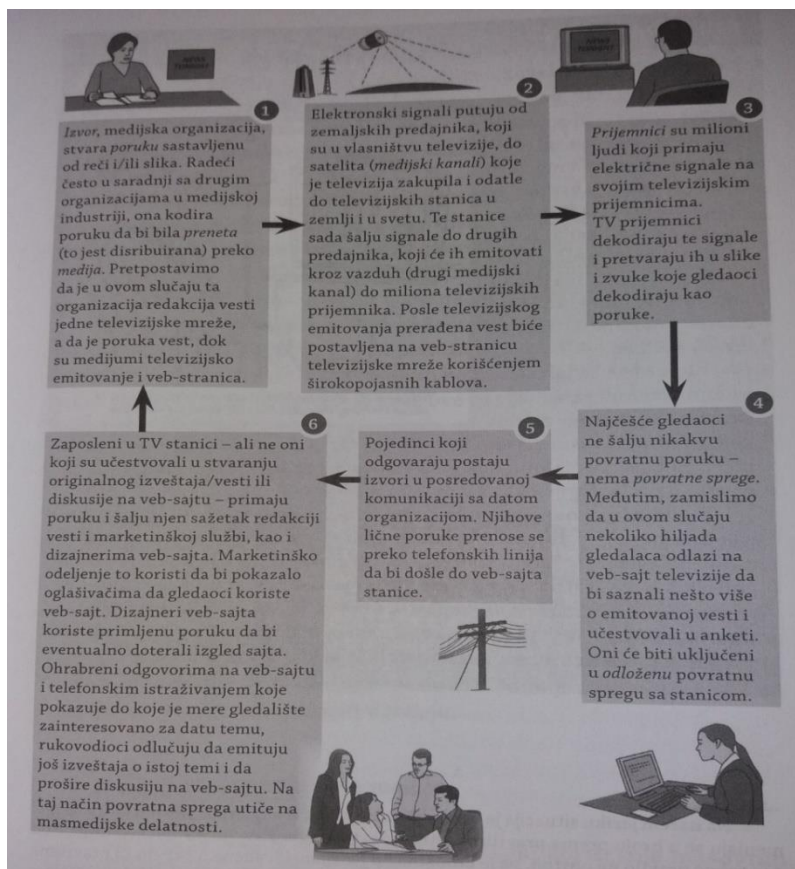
1

*Izvor*, medijska organizacija, stvara *poruku* sastavljenu od reči i/ili slika. Radeći često u saradnji sa drugim organizacijama u medijskoj industriji, ona kodira poruku da bi bila *preneta* (to jest disribuirana) preko *medija*. Pretpostavimo da je u ovom slučaju ta organizacija redakcija vesti jedne televizijske mreže, a da je poruka vest, dok su medijumi televizijsko emitovanje i veb-stranica.

2

Elektronski signali putuju od zemaljskih predajnika, koji su u vlasništvu televizije, do satelita (*medijski kanali*) koje je televizija zakupila i odatle do televizijskih stanica u zemlji i u svetu. Te stanice sada šalju signale do drugih predajnika, koji će ih emitovati kroz vazduh (drugi medijski kanal) do miliona televizijskih prijemnika. Posle televizijskog emitovanja prerađena vest biće postavljena na veb-stranicu televizijske mreže korišćenjem širokopojasnih kablova.

3

*Prijemnici* su milioni ljudi koji primaju električne signale na svojim televizijskim prijemnicima. TV prijemnici dekodiraju te signale i pretvaraju ih u slike i zvuke koje gledaoci dekodiraju kao poruke.

4

Najčešće gledaoci ne šalju nikakvu povratnu poruku – nema *povratne sprege*. Međutim, zamislimo da u ovom slučaju nekoliko hiljada gledalaca odlazi na veb-sajt televizije da bi saznali nešto više o emitovanoj vesti i učestvovali u anketi. Oni će biti uključeni u *odloženu* povratnu spregu sa stanicom.

5

Pojedinci koji odgovaraju postaju izvori u posredovanoj komunikaciji sa datom organizacijom. Njihove lične poruke prenose se preko telefonskih linija da bi došle do veb-sajta stanice.

6

Zaposleni u TV stanici – ali ne oni koji su učestvovali u stvaranju originalnog izveštaja/vesti ili diskusije na veb-sajtu – primaju poruku i šalju njen sažetak redakciji vesti i marketinškoj službi, kao i dizajnerima veb-sajta. Marketinško odeljenje to koristi da bi pokazalo oglašivačima da gledaoci koriste veb-sajt. Dizajneri veb-sajta koriste primljenu poruku da bi eventualno doterali izgled sajta. Ohrabreni odgovorima na veb-sajtu i telefonskim istraživanjem koje pokazuje do koje je mere gledalište zainteresovano za datu temu, rukovodioci odlučuju da emituju još izveštaja o istoj temi i da prošire diskusiju na veb-sajtu. Na taj način povratna sprega utiče na masmedijske delatnosti.